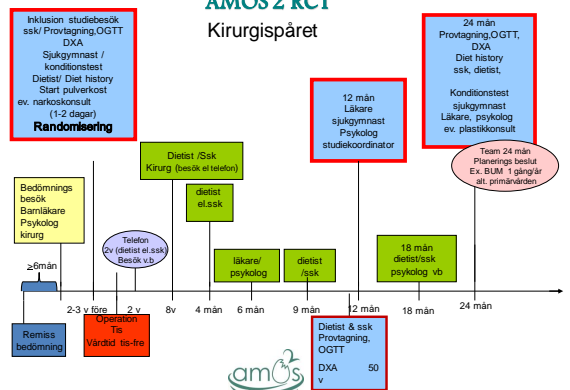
AMOS 2 RCT

Kirurgispåret

Inklusion studiebesök ssk/ Provtagning,OGTT DXA Sjukgymnast / konditionstest Dietist/ Diet history Start pulverkost ev. narkoskonsult (1-2 dagar)

Randomisering

24 mån Provtagning,OGTT, DXA Diet history ssk, dietist, Konditionstest sjukgymnast Läkare, psykolog ev. plastikkonsult

12 mån Läkare sjukgymnast Psykolog studiekoordinator

Dietist /Ssk Kirurg (besök el telefon)

Team 24 mån Planerings beslut Ex. BUM 1 gång/år alt. primärvården

Bedömnings besök Barnläkare Psykolog kirurg

dietist el.ssk

Telefon 2v (dietist el.ssk) Besök v.b

läkare/ psykolog

dietist /ssk

18 mån dietist/ssk psykolog vb

≥6mån

2-3 v före

2 v

8v

4 mån

6 mån

9 mån

12 mån

18 mån

24 mån

Remiss bedömning

Operation Tis Vårdtid tis-fre

Dietist & ssk Provtagning, OGTT DXA 50 v

amos